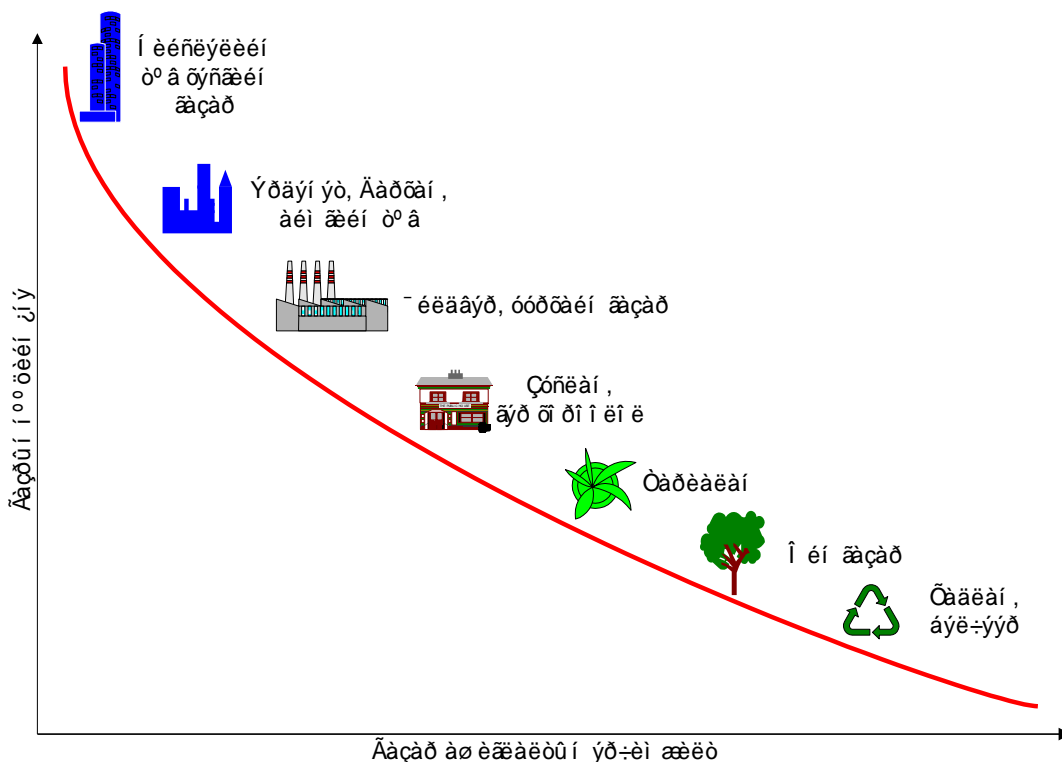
Í èéñëýëèéí òº â õýñãèéí ãàçàð

Ýðäýí ýò, Äàðõàí, àéì ãèéí òº â

¯éëäâýð, óóðõàéí ãàçàð

Çóñëàí, ãýð õîðîî ëîë

Òàðèàëàí

Î éí ãàçàð

Õàäëàí, áýë÷ýýð

Ãàçðûí í ºº öèéí ¿í ý

Ãàçàð àø èãëàëòûí ýð÷èì æèëò